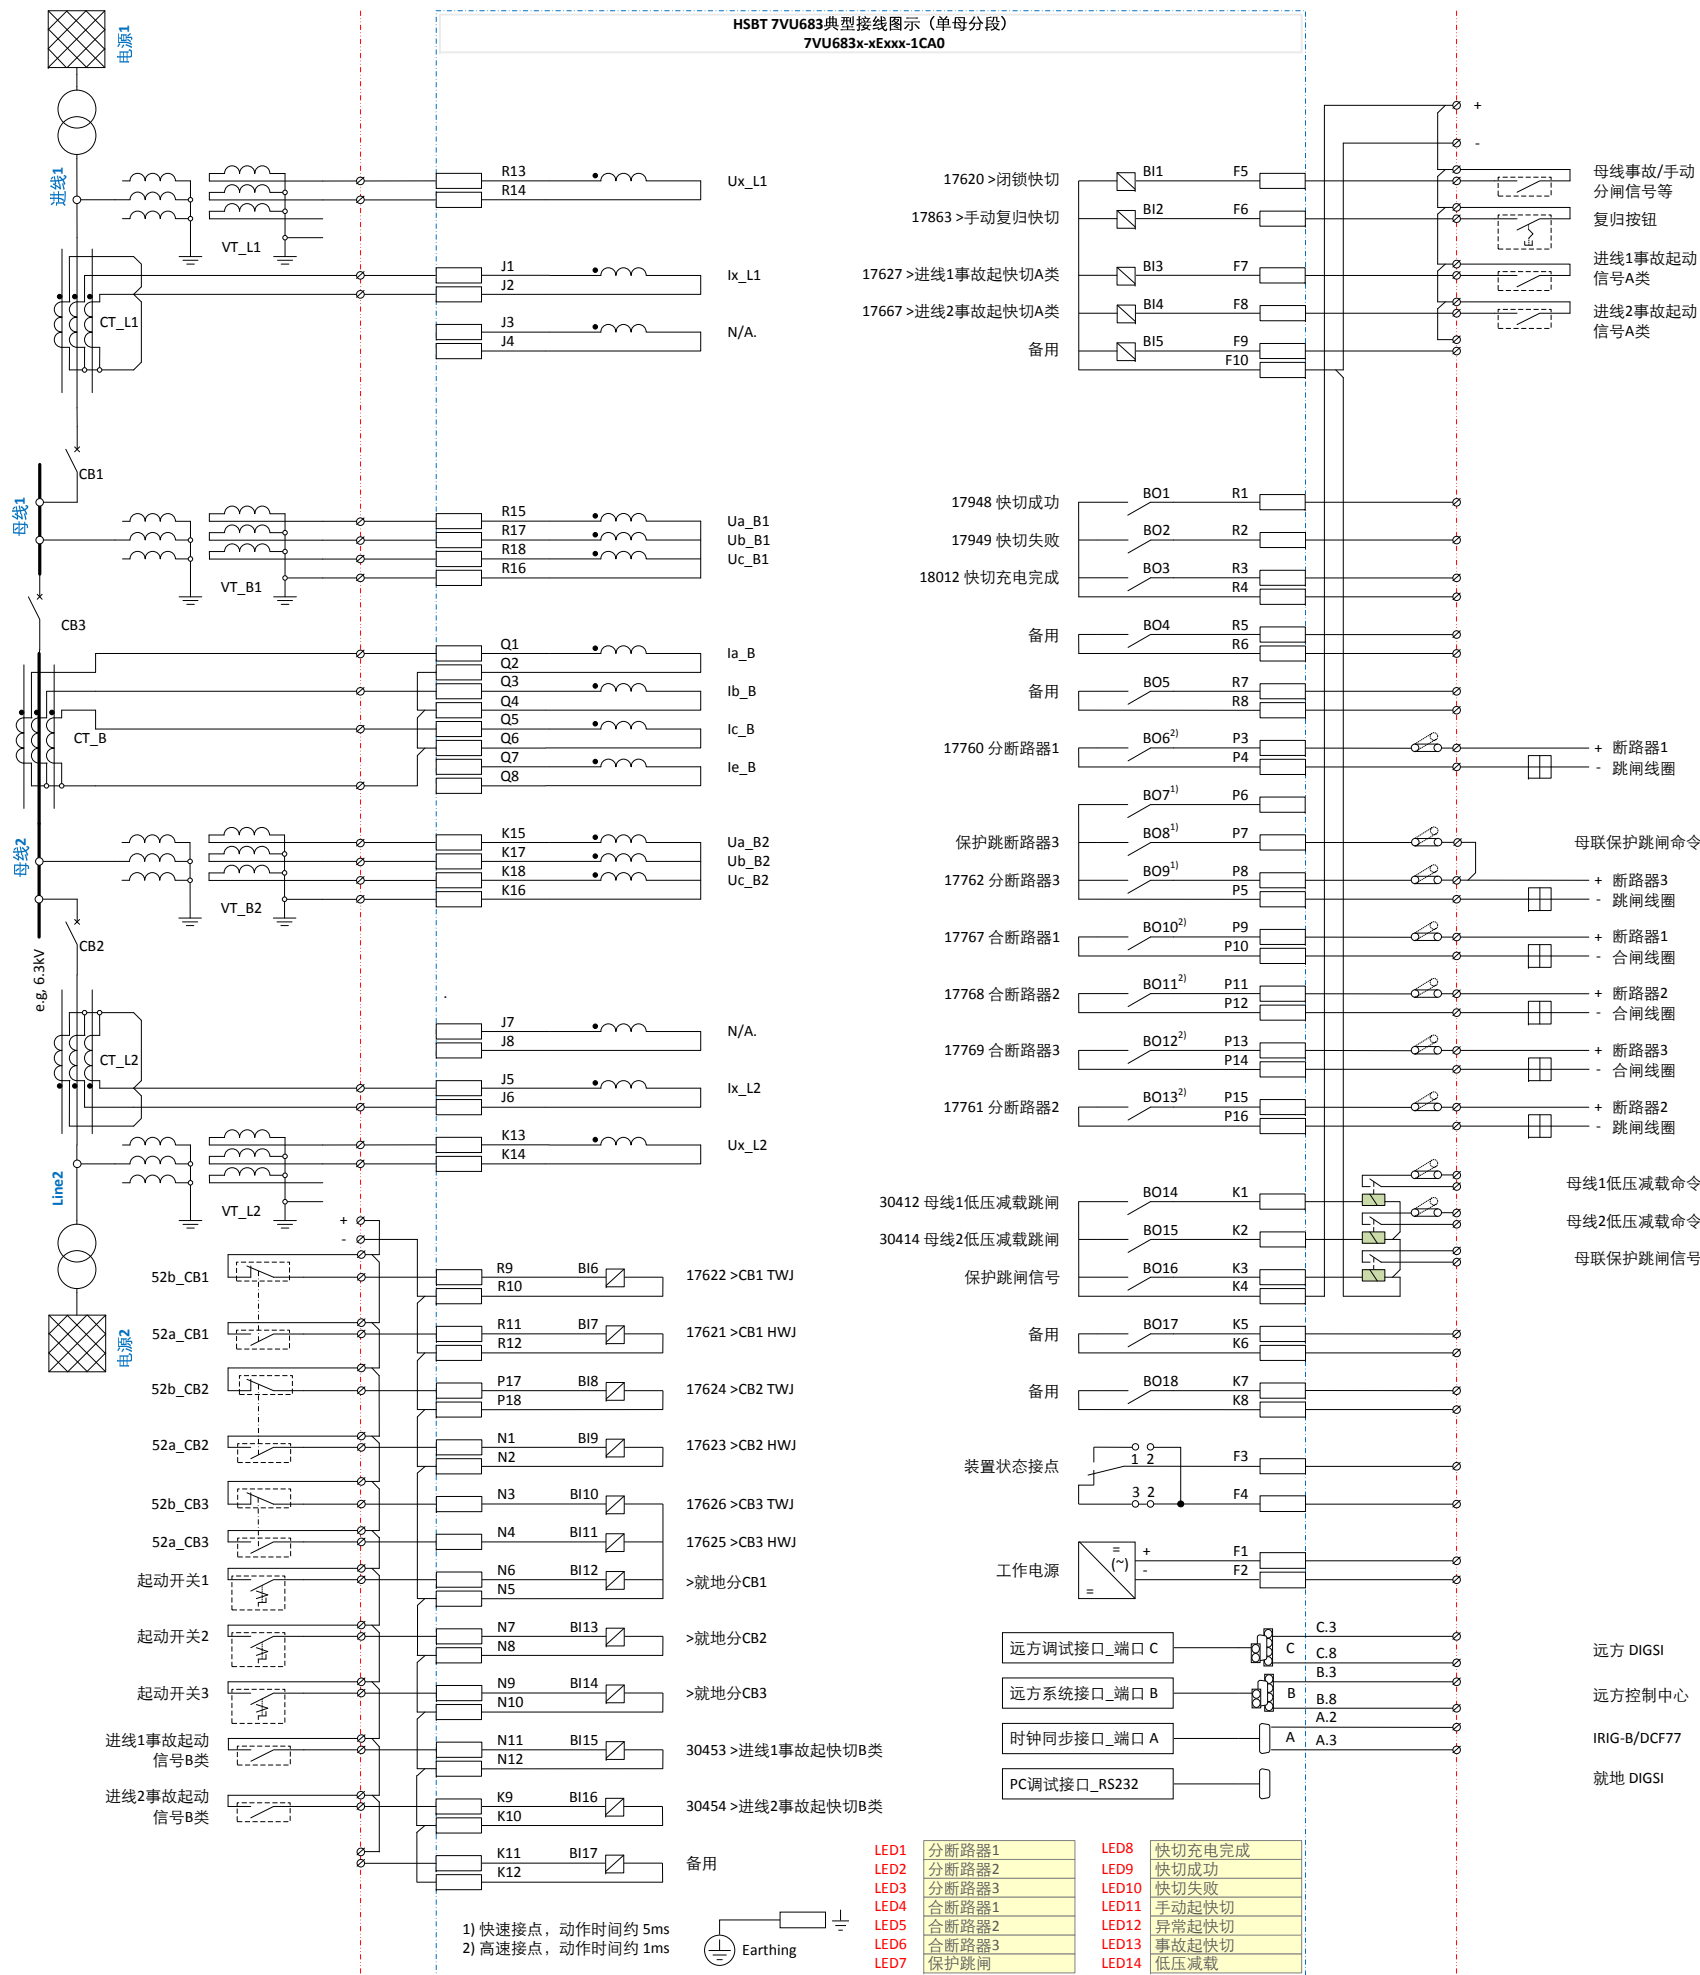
HSBT 7VU683典型接线图示（单母分段）
7VU683x-xExxx-1CA0

电源1
进线1
VT_L1
CT_L1
CB1
母线1
VT_B1
CB3
CT_B
母线2
VT_B2
CB2
e.g. 6.3kV
CT_L2
VT_L2
Line2
电源2

R13
R14
Ux_L1
J1
J2
Ix_L1
J3
J4
N/A.
R15
R17
R18
R16
Ua_B1
Ub_B1
Uc_B1
Q1
Q2
Ia_B
Q3
Q4
Ib_B
Q5
Q6
Ic_B
Q7
Q8
Ie_B
K15
K17
K18
K16
Ua_B2
Ub_B2
Uc_B2
J7
J8
N/A.
J5
J6
Ix_L2
K13
K14
Ux_L2

17620 >闭锁快切 BI1 F5
17863 >手动复归快切 BI2 F6
17627 >进线1事故起快切A类 BI3 F7
17667 >进线2事故起快切A类 BI4 F8
备用 BI5 F9 F10
+
-
母线事故/手动分闸信号等
复归按钮
进线1事故起动信号A类
进线2事故起动信号A类

17948 快切成功 BO1 R1
17949 快切失败 BO2 R2
18012 快切充电完成 BO3 R3 R4
备用 BO4 R5 R6
备用 BO5 R7 R8
17760 分断路器1 BO6$^{2)}$ P3 P4
+ 断路器1
- 跳闸线圈
BO7$^{1)}$ P6
保护跳断路器3 BO8$^{1)}$ P7
母联保护跳闸命令
17762 分断路器3 BO9$^{1)}$ P8 P5
+ 断路器3
- 跳闸线圈
17767 合断路器1 BO10$^{2)}$ P9 P10
+ 断路器1
- 合闸线圈
17768 合断路器2 BO11$^{2)}$ P11 P12
+ 断路器2
- 合闸线圈
17769 合断路器3 BO12$^{2)}$ P13 P14
+ 断路器3
- 合闸线圈
17761 分断路器2 BO13$^{2)}$ P15 P16
+ 断路器2
- 跳闸线圈
母线1低压减载命令
30412 母线1低压减载跳闸 BO14 K1
母线2低压减载命令
30414 母线2低压减载跳闸 BO15 K2
母联保护跳闸信号
保护跳闸信号 BO16 K3 K4
备用 BO17 K5 K6
备用 BO18 K7 K8
装置状态接点 1 2 F3 3 2 F4
工作电源 + F1 - F2
远方调试接口_端口 C C C.3 C.8
远方 DIGSI
B.3
远方系统接口_端口 B B B.8
远方控制中心
A.2
时钟同步接口_端口 A A A.3
IRIG-B/DCF77
PC调试接口_RS232
就地 DIGSI

+
-
52b_CB1 R9 R10 BI6 17622 >CB1 TWJ
52a_CB1 R11 R12 BI7 17621 >CB1 HWJ
52b_CB2 P17 P18 BI8 17624 >CB2 TWJ
52a_CB2 N1 N2 BI9 17623 >CB2 HWJ
52b_CB3 N3 BI10 17626 >CB3 TWJ
52a_CB3 N4 BI11 17625 >CB3 HWJ
起动开关1 N6 N5 BI12 >就地分CB1
起动开关2 N7 N8 BI13 >就地分CB2
起动开关3 N9 N10 BI14 >就地分CB3
进线1事故起动信号B类 N11 N12 BI15 30453 >进线1事故起快切B类
进线2事故起动信号B类 K9 K10 BI16 30454 >进线2事故起快切B类
K11 K12 BI17 备用

1) 快速接点，动作时间约 5ms
2) 高速接点，动作时间约 1ms
Earthing

| LED1 | 分断路器1 | LED8 | 快切充电完成 |
|---|---|---|---|
| LED2 | 分断路器2 | LED9 | 快切成功 |
| LED3 | 分断路器3 | LED10 | 快切失败 |
| LED4 | 合断路器1 | LED11 | 手动起快切 |
| LED5 | 合断路器2 | LED12 | 异常起快切 |
| LED6 | 合断路器3 | LED13 | 事故起快切 |
| LED7 | 保护跳闸 | LED14 | 低压减载 |